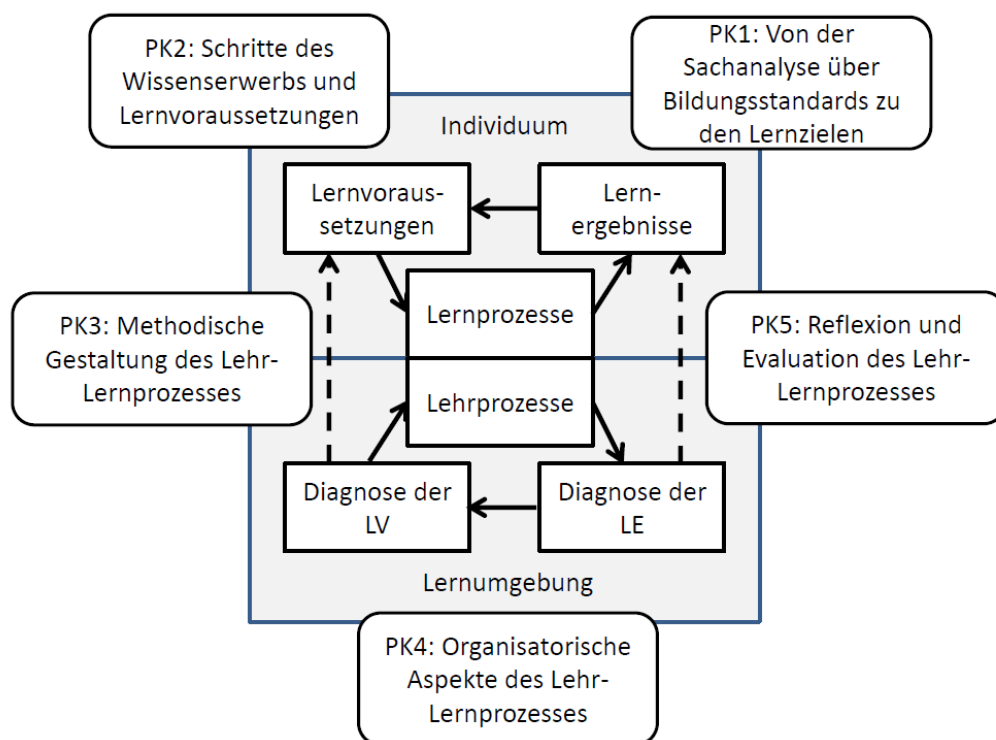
PK2: Schritte des Wissenserwerbs und Lernvoraussetzungen

PK1: Von der Sachanalyse über Bildungsstandards zu den Lernzielen

Individuum

Lernvoraussetzungen

Lernergebnisse

Lernprozesse

Lehrprozesse

PK3: Methodische Gestaltung des Lehr-Lernprozesses

PK5: Reflexion und Evaluation des Lehr-Lernprozesses

Diagnose der LV

Diagnose der LE

Lernumgebung

PK4: Organisatorische Aspekte des Lehr-Lernprozesses